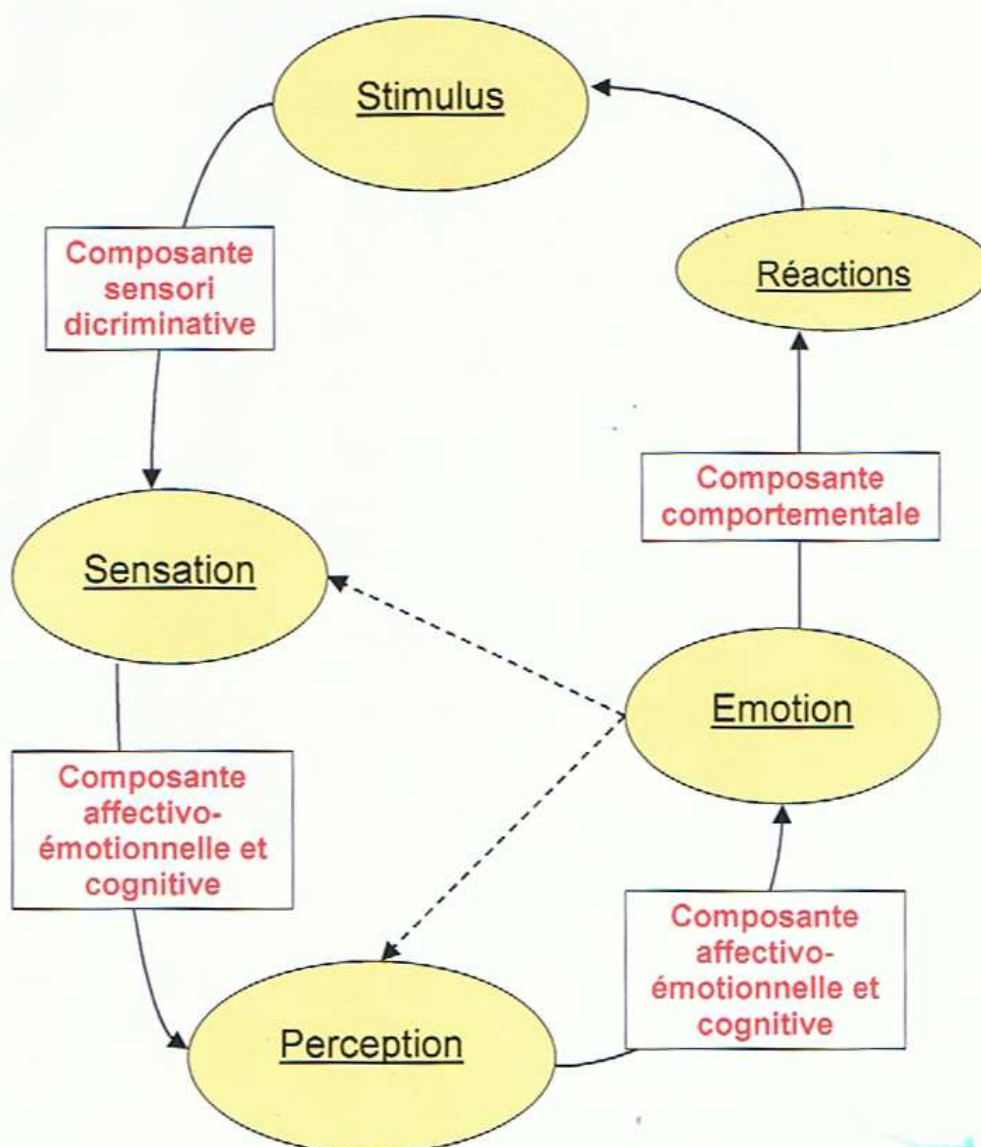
Stimulus

Composante sensori dicriminative

Réactions

Sensation

Composante comportementale

Emotion

Composante affectivo-émotionnelle et cognitive

Composante affectivo-émotionnelle et cognitive

Perception